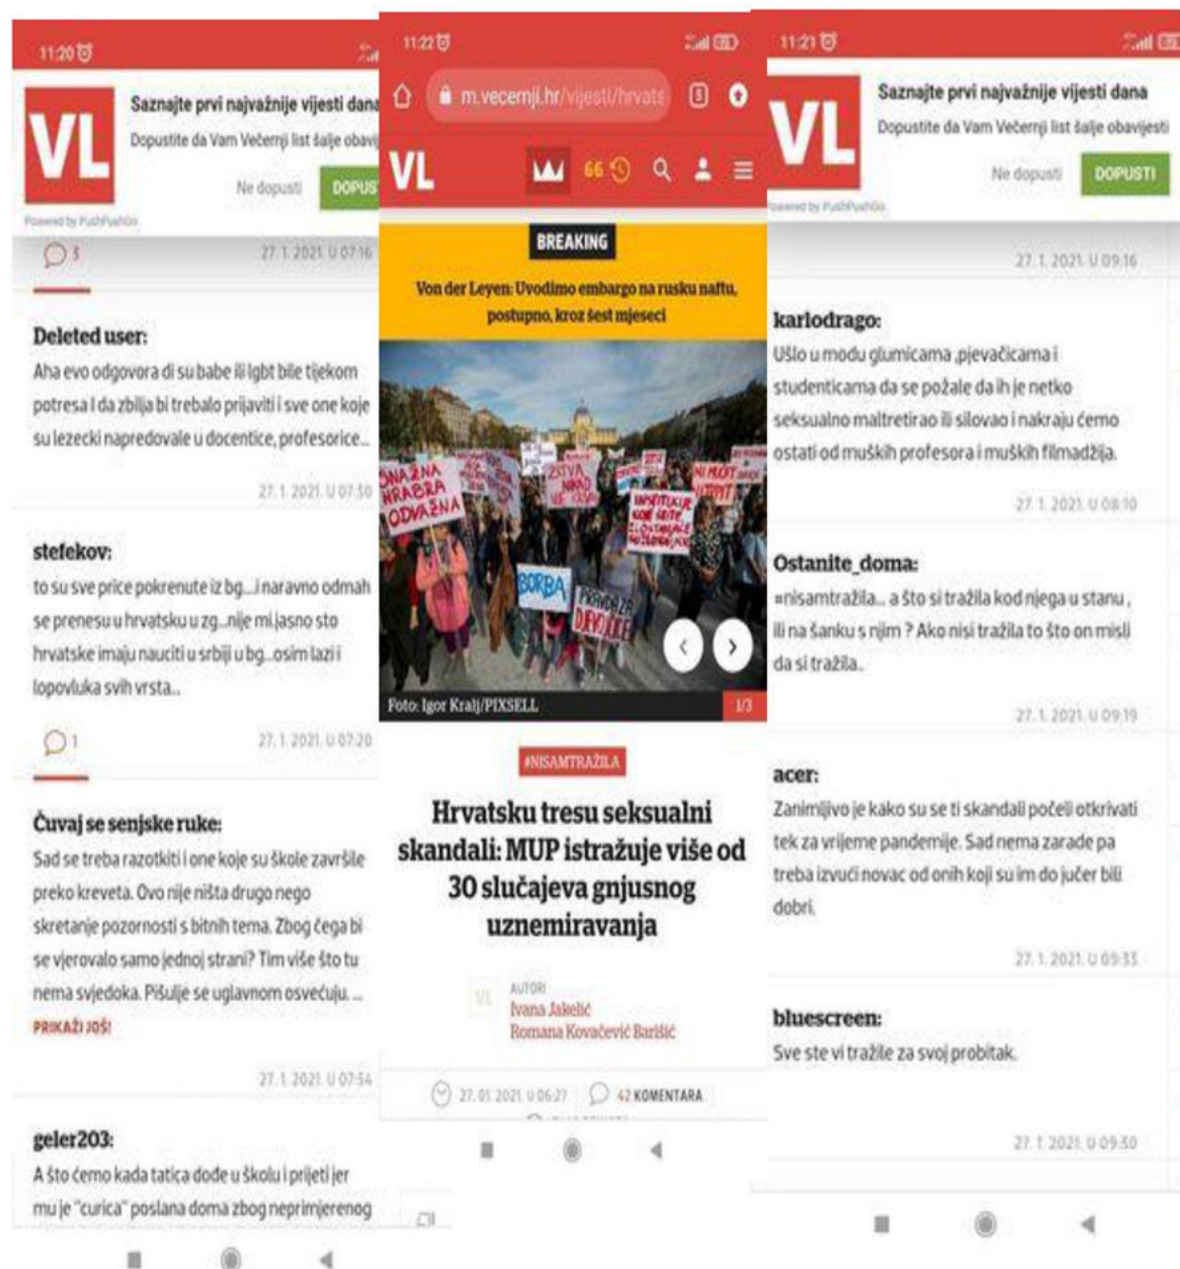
11:20

VL
Saznajte prvi najvažnije vijesti dana
Dopustite da Vam Večernji list šalje obavij
Ne dopusti
DOPUS
Powered by PushPushGo

3
27. 1. 2021. U 07:16

Deleted user:
Aha evo odgovora di su babe ili lgbt bile tijekom potresa I da zbilja bi trebalo prijaviti i sve one koje su lezecki napredovale u docentice, profesorice...

27. 1. 2021. U 07:30

stefekov:
to su sve price pokrenute iz bg...i naravno odmah se prenesu u hrvatsku u zg...nije mi jasno sto hrvatske imaju nauciti u srbiji u bg...osim lazi i lopovluka svih vrsta...

1
27. 1. 2021. U 07:20

Čuvaj se senjske ruke:
Sad se treba razotkiti i one koje su škole završile preko kreveta. Ovo nije ništa drugo nego skretanje pozornosti s bitnih tema. Zbog čega bi se vjerovalo samo jednoj strani? Tim više što tu nema svjedoka. Pišulje se uglavnom osvećuju. ...
PRIKAŽI JOŠ!

27. 1. 2021. U 07:54

geler203:
A što ćemo kada tatica dođe u školu i prijeti jer mu je "curica" poslana doma zbog neprimjerenog

11:22

m.vecernji.hr/vijesti/hrvats

VL
66

BREAKING
Von der Leyen: Uvodimo embargo na rusku naftu, postupno, kroz šest mjeseci

SNAŽNA HRABRA ODVAŽNA
BORBA
PRAVDA ZA DEVOJKE

Foto: Igor Kralj/PIXSELL
1/3

#NISAMTRAŽILA

Hrvatsku tresu seksualni skandali: MUP istražuje više od 30 slučajeva gnjusnog uznemiravanja

VL
AUTORI
Ivana Jakelić
Romana Kovačević Barišić

27.01.2021. U 06:27
42 KOMENTARA

11:21

VL
Saznajte prvi najvažnije vijesti dana
Dopustite da Vam Večernji list šalje obavijesti
Ne dopusti
DOPUSTI
Powered by PushPushGo

27. 1. 2021. U 09:16

karlodrago:
Ušlo u modu glumicama ,pjevačicama i studenticama da se požale da ih je netko seksualno maltretirao ili silovao i nakraju ćemo ostati od muških profesora i muških filmadžija.

27. 1. 2021. U 08:10

Ostanite_doma:
#nisamtražila... a što si tražila kod njega u stanu , ili na šanku s njim ? Ako nisi tražila to što on misli da si tražila..

27. 1. 2021. U 09:19

acer:
Zanimljivo je kako su se ti skandali počeli otkrivati tek za vrijeme pandemije. Sad nema zarade pa treba izvući novac od onih koji su im do jučer bili dobri.

27. 1. 2021. U 09:33

bluescreen:
Sve ste vi tražile za svoj probitak.

27. 1. 2021. U 09:30